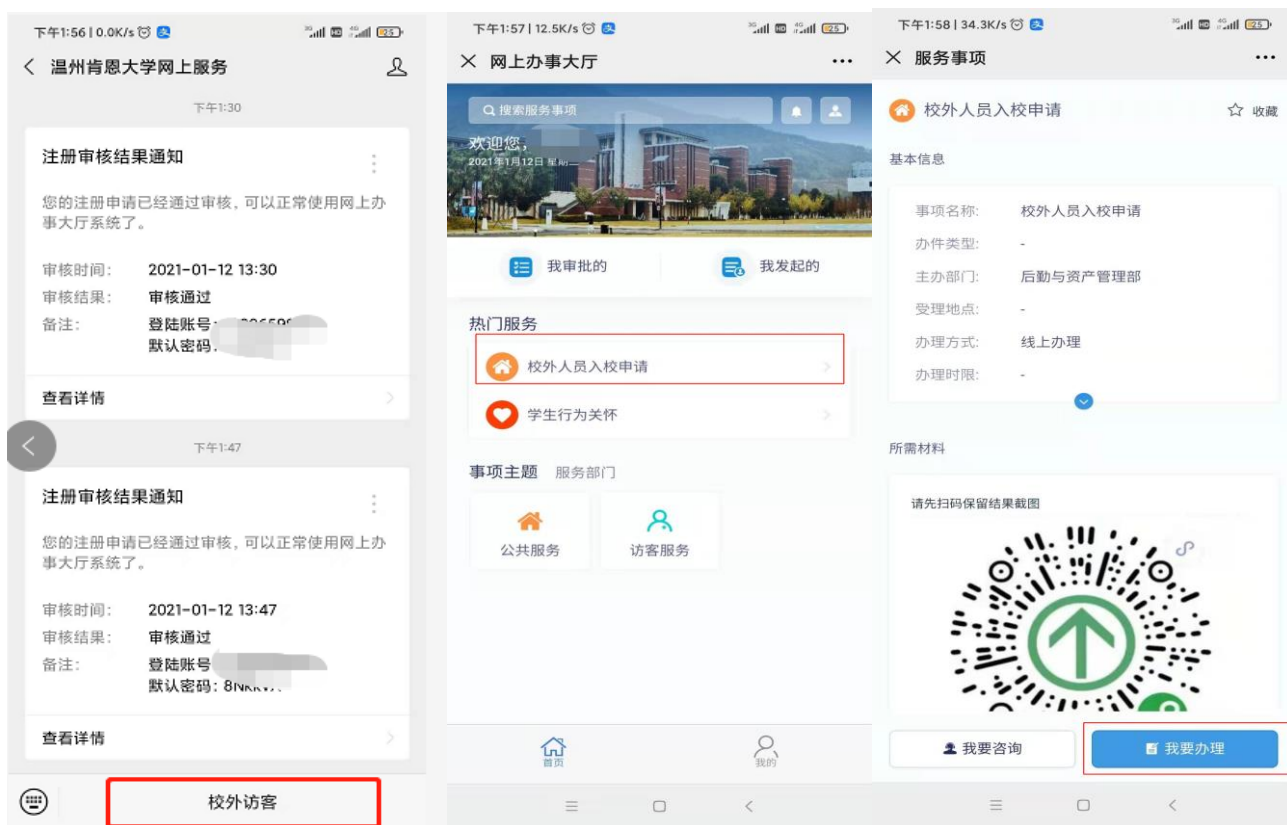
下午1:56 | 0.0K/s 25

温州肯恩大学网上服务

下午1:30

注册审核结果通知

您的注册申请已经通过审核，可以正常使用网上办事大厅系统了。

审核时间: 2021-01-12 13:30
审核结果: 审核通过
备注: 登陆账号 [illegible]
默认密码 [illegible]

查看详情

下午1:47

注册审核结果通知

您的注册申请已经通过审核，可以正常使用网上办事大厅系统了。

审核时间: 2021-01-12 13:47
审核结果: 审核通过
备注: 登陆账号 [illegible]
默认密码: 8NK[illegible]

查看详情

校外访客

下午1:57 | 12.5K/s 25

网上办事大厅

搜索服务事项

欢迎您，
2021年1月12日 星期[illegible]

我审批的
我发起的

热门服务

校外人员入校申请

学生行为关怀

事项主题 服务部门

公共服务
访客服务

首页
我的

下午1:58 | 34.3K/s 25

服务事项

校外人员入校申请
收藏

基本信息

事项名称: 校外人员入校申请
办件类型: -
主办部门: 后勤与资产管理部
受理地点: -
办理方式: 线上办理
办理时限: -

所需材料

请先扫码保留结果截图

我要咨询
我要办理